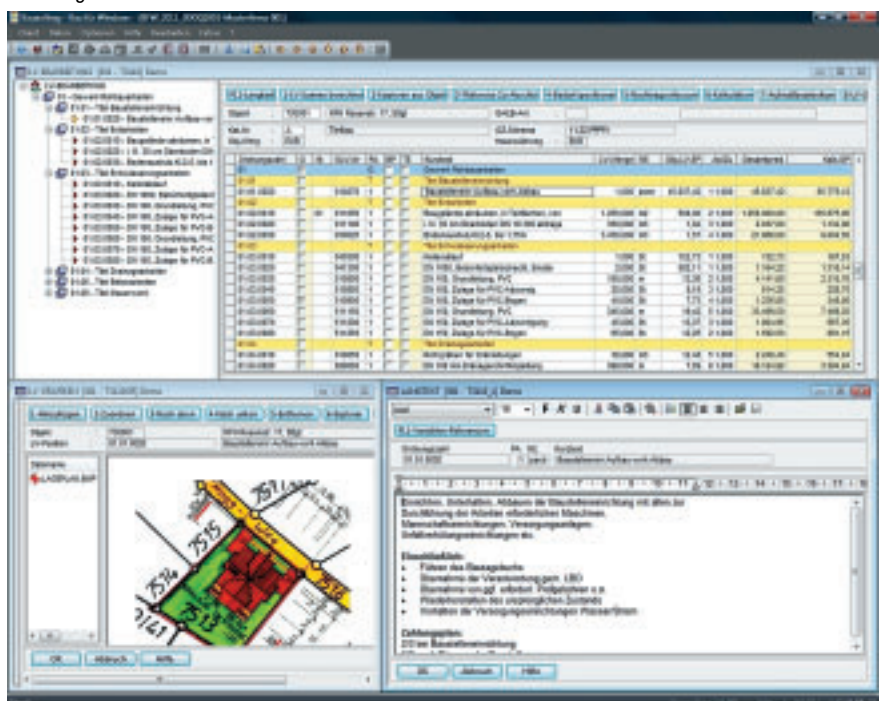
Einrichten, Unterhalten, Abbauen der Baustelleneinrichtung mit allen zur Durchführung der Arbeiten erforderlichen Maschinen, Mannschaftseinrichtungen, Versorgungsanlagen, Unfallverhütungsbestimmungen etc.

Einschließlich:
Führen des Bautagebuchs
Baunahme der Vermessung gem. LBO
Baunahme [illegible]
Wiederherstellen des ursprünglichen Zustands
Vorhalten der Versorgungseinrichtungen Wasser/Strom

Zahlungsplan:
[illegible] Baustelleneinrichtung

7515
7514
7513
7516
OK
Abbruch
Hilfe
OK
Abbruch
Hilfe